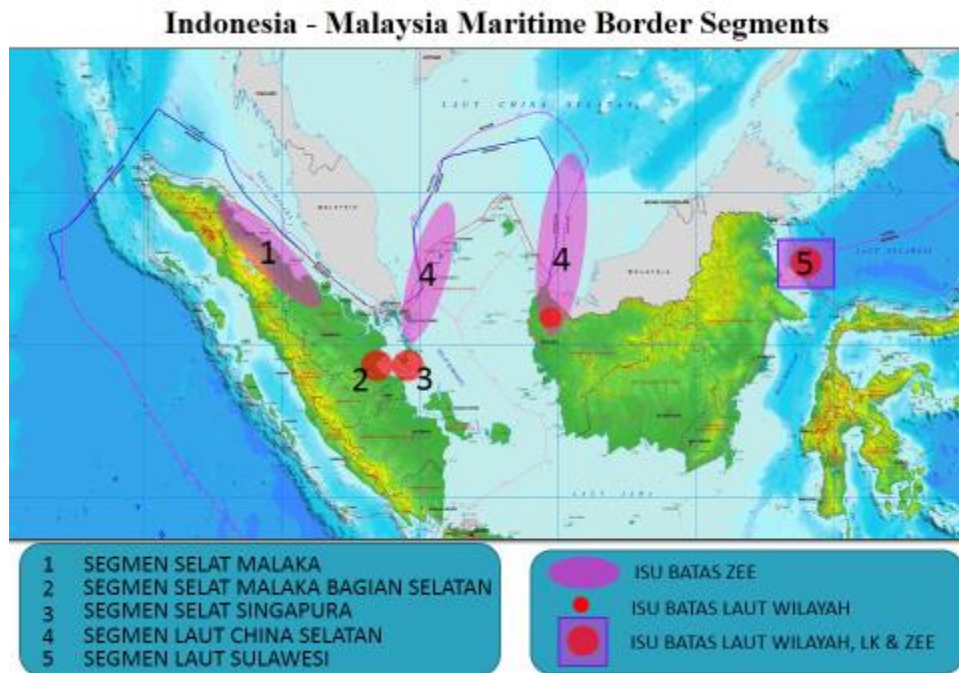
Indonesia - Malaysia Maritime Border Segments

LAUT CHINA SELATAN

MALAYSIA

MALAYSIA

LAUT SULAWESI

LAUT JAWA

1

2

3

4

4

5

1 SEGMEN SELAT MALAKA
2 SEGMEN SELAT MALAKA BAGIAN SELATAN
3 SEGMEN SELAT SINGAPURA
4 SEGMEN LAUT CHINA SELATAN
5 SEGMEN LAUT SULAWESI

ISU BATAS ZEE
ISU BATAS LAUT WILAYAH
ISU BATAS LAUT WILAYAH, LK & ZEE